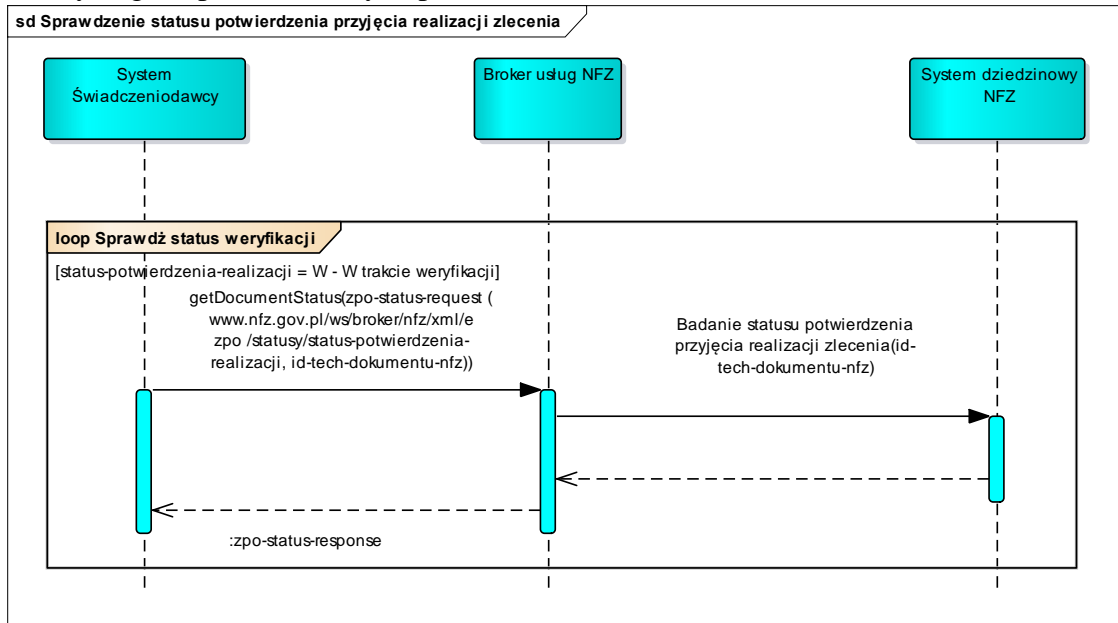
sd Sprawdzenie statusu potwierdzenia przyjęcia realizacji zlecenia

System Świadczeniodawcy

Broker usług NFZ

System dziedzinowy NFZ

loop Sprawdź status weryfikacji

[status-potwierdzenia-realizacji = W - W trakcie weryfikacji]

getDocumentStatus(zpo-status-request ( www.nfz.gov.pl/ws/broker/nfz/xml/e zpo /statusy/status-potwierdzenia-realizacji, id-tech-dokumentu-nfz))

Badanie statusu potwierdzenia przyjęcia realizacji zlecenia(id-tech-dokumentu-nfz)

:zpo-status-response